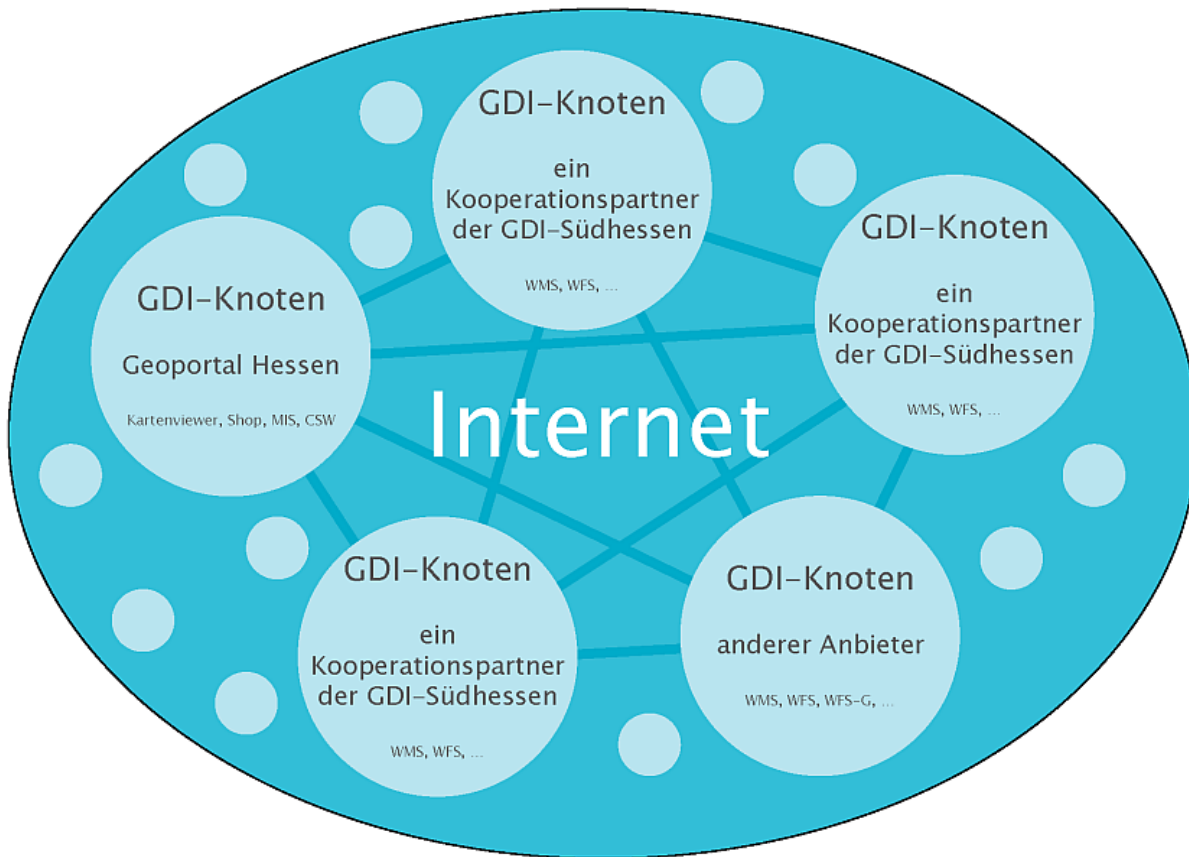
GDI-Knoten

ein Kooperationspartner der GDI-Südhessen

WMS, WFS, ...

GDI-Knoten

Geoportal Hessen

Kartenviewer, Shop, MIS, CSW

GDI-Knoten

ein Kooperationspartner der GDI-Südhessen

WMS, WFS, ...

Internet

GDI-Knoten

ein Kooperationspartner der GDI-Südhessen

WMS, WFS, ...

GDI-Knoten

anderer Anbieter

WMS, WFS, WFS-G, ...